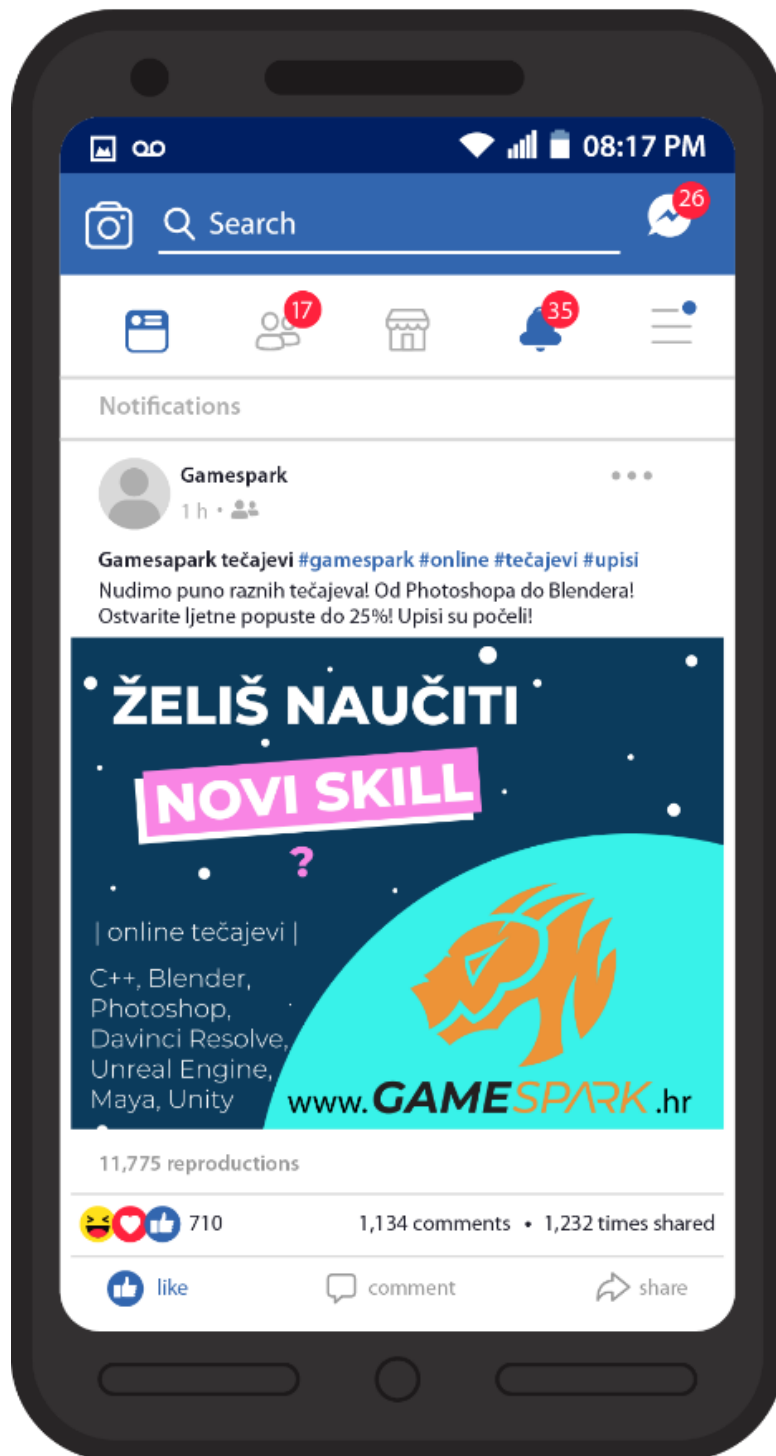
08:17 PM

Search

26

17

35

Notifications

Gamespark
1 h •

Gamesapark tečajevi #gamespark #online #tečajevi #upisi
Nudimo puno raznih tečajeva! Od Photoshopa do Blendera! Ostvarite ljetne popuste do 25%! Upisi su počeli!

ŽELIŠ NAUČITI
NOVI SKILL
?

| online tečajevi |

C++, Blender, Photoshop, Davinci Resolve, Unreal Engine, Maya, Unity

www.GAMESPARK.hr

11,775 reproductions

710

1,134 comments • 1,232 times shared

like

comment

share